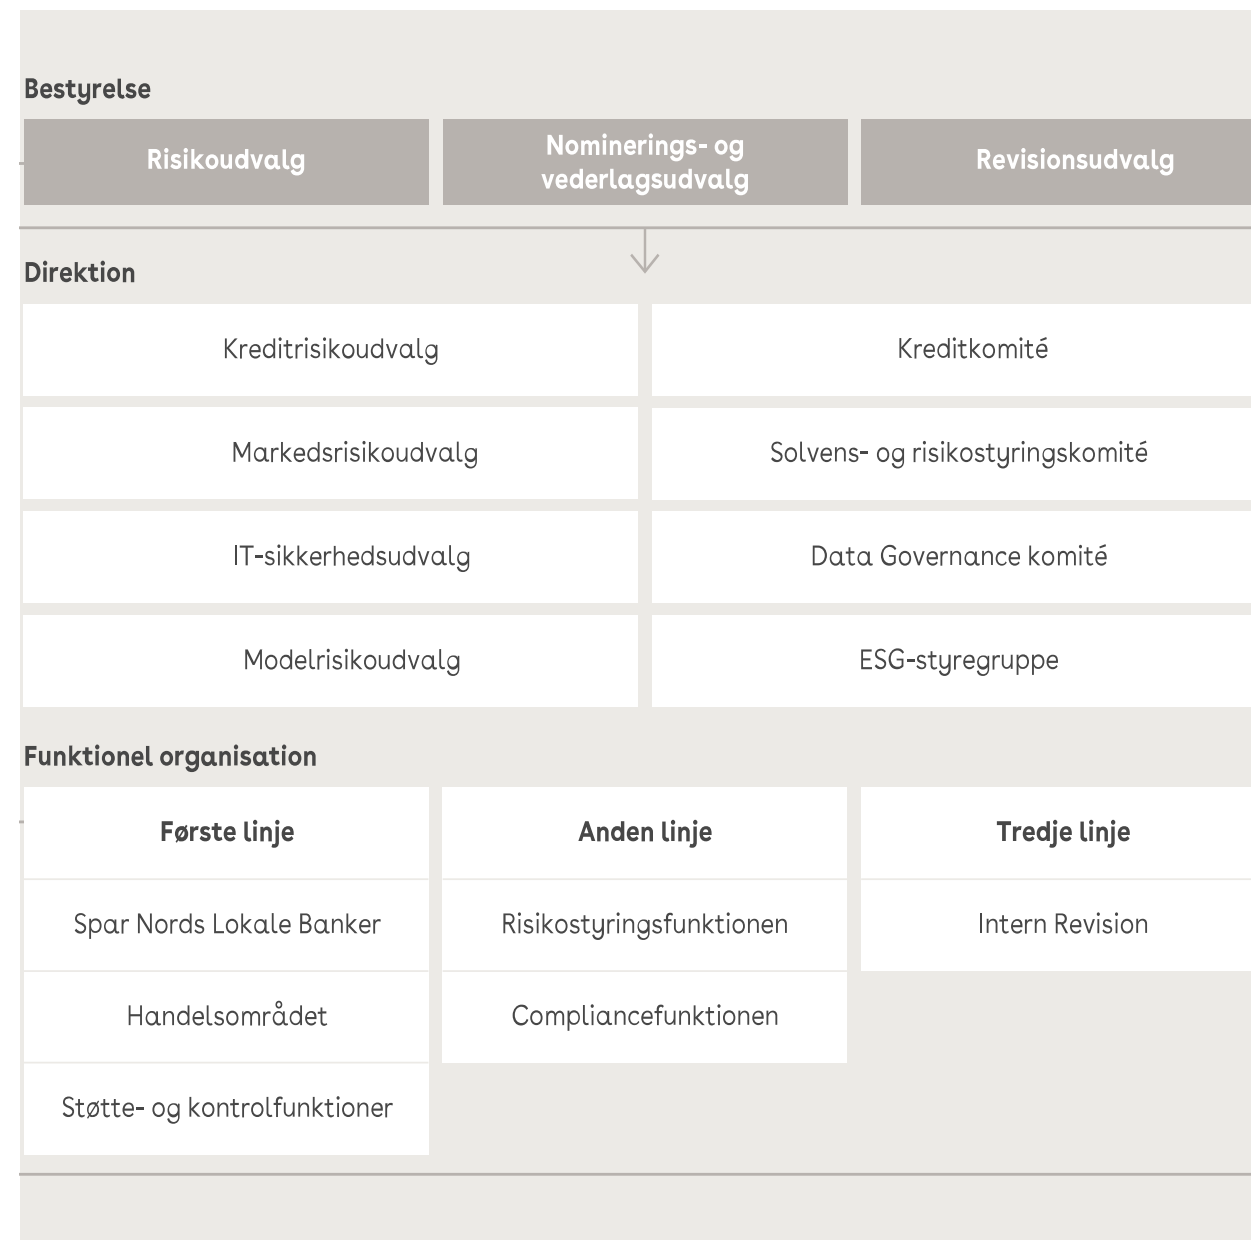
Bestyrelse

Risikoudvalg

Nominerings- og vederlagsudvalg

Revisionsudvalg

Direktion

Kreditrisikoudvalg

Kreditkomité

Markedsrisikoudvalg

Solvens- og risikostyringskomité

IT-sikkerhedsudvalg

Data Governance komité

Modelrisikoudvalg

ESG-styregruppe

Funktionel organisation

Første linje

Anden linje

Tredje linje

Spar Nords Lokale Banker

Risikostyringsfunktionen

Intern Revision

Handelsområdet

Compliancefunktionen

Støtte- og kontrolfunktioner